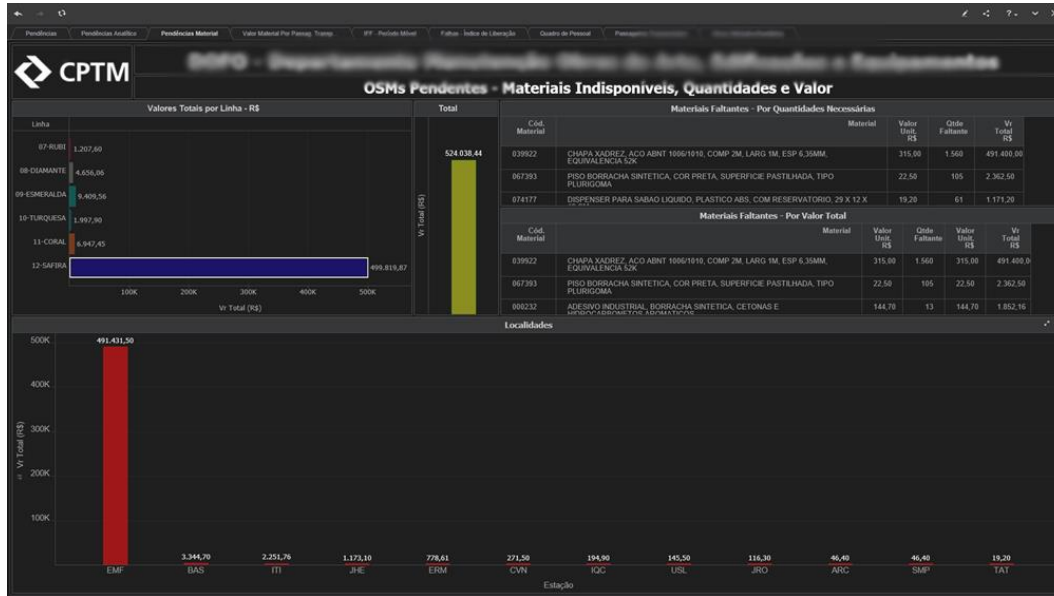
Pendências | Pendências Analítico | Pendências Material | Valor Material Por Passag. Transp. | IFF - Período Móvel | Faltas - Índice de Liberação | Quadro de Pessoal | Passagens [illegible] | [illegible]

CPTM

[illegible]

OSMs Pendentes - Materiais Indisponíveis, Quantidades e Valor

Valores Totais por Linha - R$

Linha

07-RUBI 1.207,60
08-DIAMANTE 4.656,06
09-ESMERALDA 9.409,56
10-TURQUESA 1.997,90
11-CORAL 6.947,45
12-SAFIRA 499.819,87

100K 200K 300K 400K 500K
Vr Total (R$)

Total

524.038,44

Vr Total (R$)

Materiais Faltantes - Por Quantidades Necessárias

| Cód. Material | Material | Valor Unit. R$ | Qtde Faltante | Vr Total R$ |
|---|---|---|---|---|
| 039922 | CHAPA XADREZ, ACO ABNT 1006/1010, COMP 2M, LARG 1M, ESP 6,35MM, EQUIVALENCIA 52K | 315,00 | 1.560 | 491.400,00 |
| 067393 | PISO BORRACHA SINTETICA, COR PRETA, SUPERFICIE PASTILHADA, TIPO PLURIGOMA | 22,50 | 105 | 2.362,50 |
| 074177 | DISPENSER PARA SABAO LIQUIDO, PLASTICO ABS, COM RESERVATORIO, 29 X 12 X | 19,20 | 61 | 1.171,20 |

Materiais Faltantes - Por Valor Total

| Cód. Material | Material | Valor Unit. R$ | Qtde Faltante | Valor Unit. R$ | Vr Total R$ |
|---|---|---|---|---|---|
| 039922 | CHAPA XADREZ, ACO ABNT 1006/1010, COMP 2M, LARG 1M, ESP 6,35MM, EQUIVALENCIA 52K | 315,00 | 1.560 | 315,00 | 491.400,0 |
| 067393 | PISO BORRACHA SINTETICA, COR PRETA, SUPERFICIE PASTILHADA, TIPO PLURIGOMA | 22,50 | 105 | 22,50 | 2.362,50 |
| 000232 | ADESIVO INDUSTRIAL, BORRACHA SINTETICA, CETONAS E HIDROCARBONETOS AROMATICOS | 144,70 | 13 | 144,70 | 1.852,16 |

Localidades

500K 400K 300K 200K 100K
Vr Total (R$)

491.431,50 EMF
3.344,70 BAS
2.251,76 ITI
1.173,10 JHE
778,61 ERM
271,50 CVN
194,90 IQC
145,50 USL
116,30 JRO
46,40 ARC
46,40 SMP
19,20 TAT

Estação